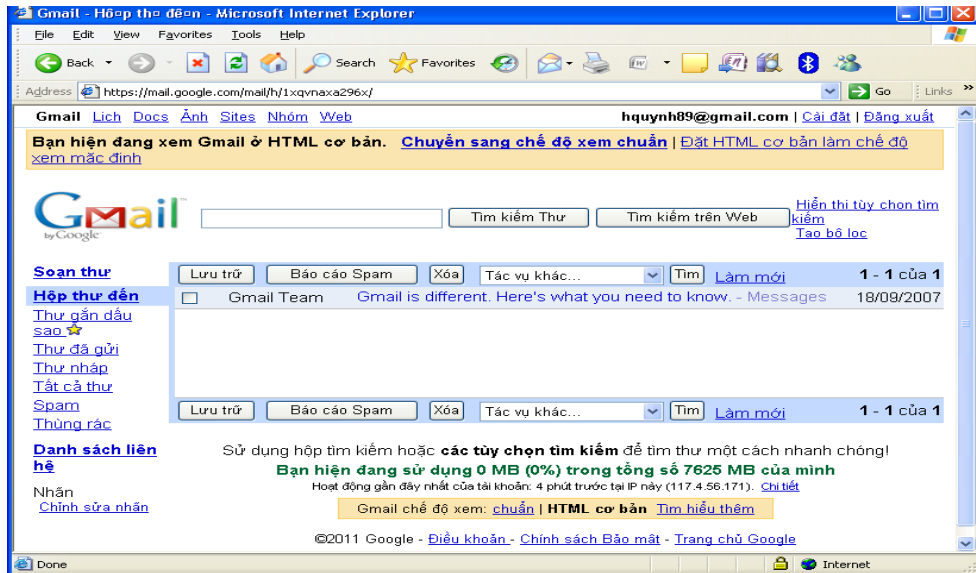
Gmail - Hôp thư đêon - Microsoft Internet Explorer

File Edit View Favorites Tools Help

Back Search Favorites

Address https://mail.google.com/mail/h/1xqvnaxa296x/ Go Links

Gmail Lịch Docs Ảnh Sites Nhóm Web hquynh89@gmail.com | Cài đặt | Đăng xuất

Bạn hiện đang xem Gmail ở HTML cơ bản. Chuyển sang chế độ xem chuẩn | Đặt HTML cơ bản làm chế độ xem mặc định

Gmail by Google

Tìm kiếm Thư Tìm kiếm trên Web

Hiển thị tùy chọn tìm kiếm
Tạo bộ lọc

Soạn thư
Hộp thư đến
Thư gắn dấu sao
Thư đã gửi
Thư nháp
Tất cả thư
Spam
Thùng rác

Danh sách liên hệ

Nhãn
Chỉnh sửa nhãn

Lưu trữ Báo cáo Spam Xóa Tác vụ khác... Tìm Làm mới 1 - 1 của 1

| | Gmail Team | Gmail is different. Here's what you need to know. - Messages | 18/09/2007 |
|---|---|---|---|

Lưu trữ Báo cáo Spam Xóa Tác vụ khác... Tìm Làm mới 1 - 1 của 1

Sử dụng hộp tìm kiếm hoặc các tùy chọn tìm kiếm để tìm thư một cách nhanh chóng!

Bạn hiện đang sử dụng 0 MB (0%) trong tổng số 7625 MB của mình

Hoạt động gần đây nhất của tài khoản: 4 phút trước tại IP này (117.4.56.171). Chi tiết

Gmail chế độ xem: chuẩn | HTML cơ bản Tìm hiểu thêm

©2011 Google - Điều khoản - Chính sách Bảo mật - Trang chủ Google

Done Internet